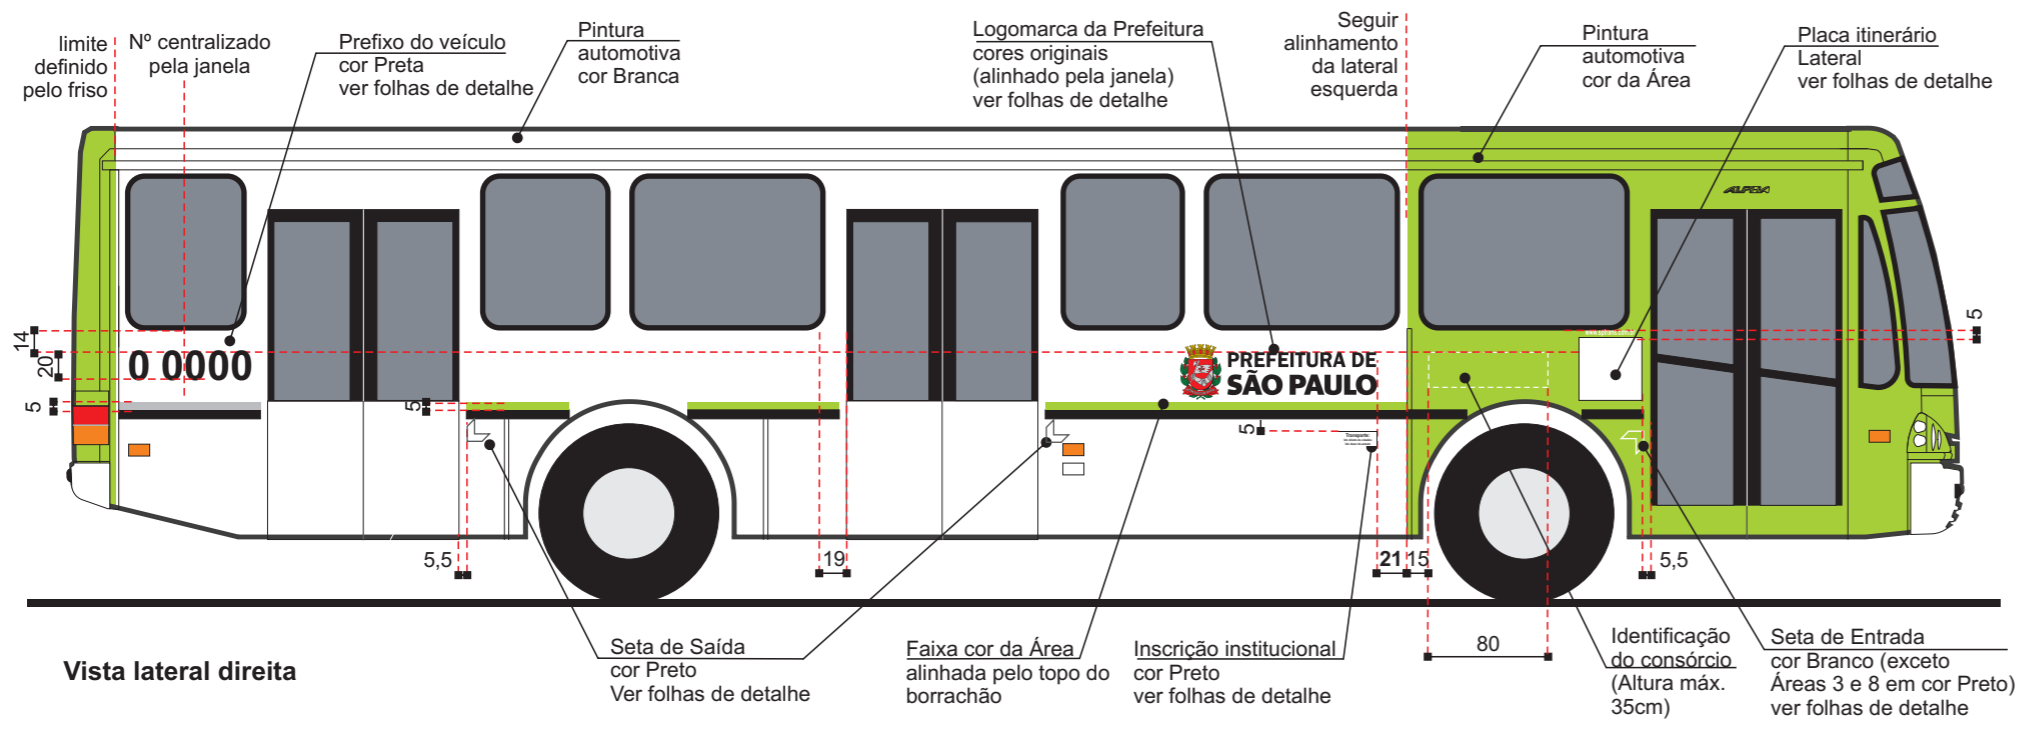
limite definido pelo friso

Nº centralizado pela janela

Prefixo do veículo
cor Preta
ver folhas de detalhe

Pintura automotiva cor Branca

Logomarca da Prefeitura
cores originais
(alinhado pela janela)
ver folhas de detalhe

Seguir alinhamento da lateral esquerda

Pintura automotiva cor da Área

Placa itinerário Lateral
ver folhas de detalhe

ALFRA

14

20

5

0 0000

5

PREFEITURA DE
SÃO PAULO

5

5

5,5

19

21

15

5,5

80

Vista lateral direita

Seta de Saída
cor Preto
Ver folhas de detalhe

Faixa cor da Área
alinhada pelo topo do borrachão

Inscrição institucional
cor Preto
ver folhas de detalhe

Identificação do consórcio
(Altura máx. 35cm)

Seta de Entrada
cor Branco (exceto Áreas 3 e 8 em cor Preto)
ver folhas de detalhe